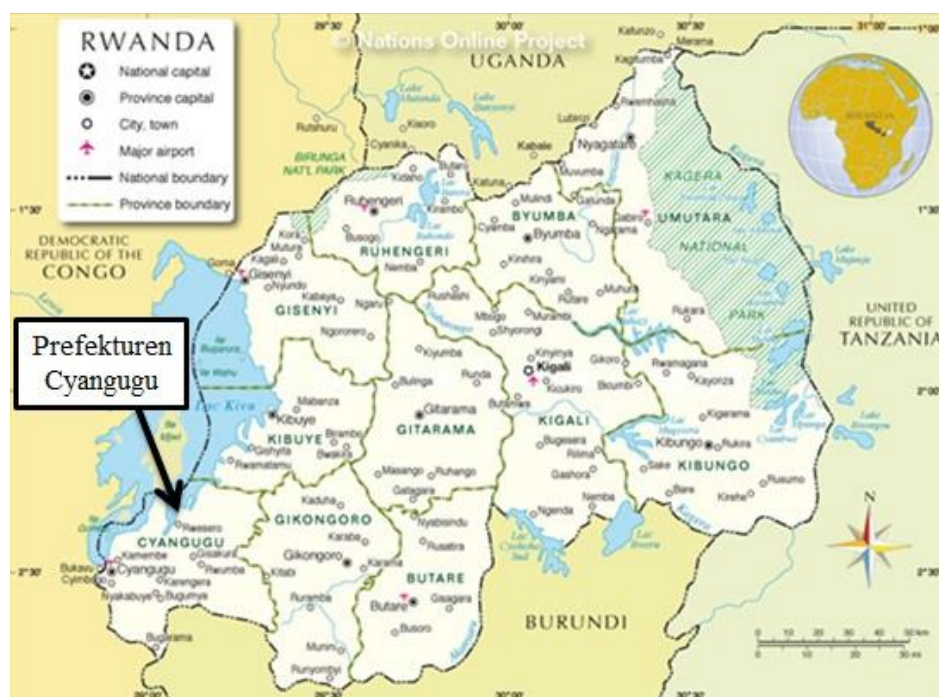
RWANDA
National capital
Province capital
City, town
Major airport
National boundary
Province boundary

© Nations Online Project

UGANDA
DEMOCRATIC REPUBLIC OF THE CONGO
UNITED REPUBLIC OF TANZANIA
BURUNDI

Prefekturen Cyangugu

BIRUNGA NAT'L PARK
KAGERA NATIONAL PARK
UMUTARA
BYUMBA
RUHENGERI
GISENYI
KIBUYE
GITARAMA
KIGALI
KIBUNGO
GIKONGORO
CYANGUGU
BUTARE

Kigali
Ruhengeri
Byumba
Gisenyi
Kibuye
Gitarama
Kibungo
Gikongoro
Cyangugu
Butare
Nyagatare
Gabiro
Rutshuru
Kisoro
Cyanika
Kidaho
Butaro
Kabale
Katuna
Mulindi
Gatuna
Muvumba
Rwamhaire
Lubirizi
Kagitumba
Kabarore
Ngarama
Cyamba
Kinihira
Kinyami
Rutare
Murambi
Muhura
Rukara
Mbogo
Shyorongi
Rushashi
Nemba
Busogo
Kinigi
Kora
Kabaya
Ngororero
Nyundo
Goma
Kayove
Ngarui
Kiyumba
Runda
Bulinga
Kinyinya
Gikoro
Bicumbi
Rwamagana
Kayonza
Kigarama
Rukira
Mabanza
Birambo
Gishyita
Rwamatamu
Bwakira
Masango
Ruhango
Gatagara
Kaduha
Karaba
Nyabisindu
Rusatira
Karama
Gisagara
Busoro
Bugesera
Rilima
Gashora
Ngenda
Nemba
Sake
Bare
Kirehe
Rusumo
Rwesero
Kamembe
Rwumba
Kitabi
Karengera
Bugumya
Nyakabuye
Bukavu
Cyimbili
Bugarama
Ruramba
Munini
Runyombyi
Nyamata
Gisuvu

Lac Kivu
Lac Burera
Lac Ruhondo
Lac Muhazi
Lac Mugesera
Lac Rweru
Lac Cyohoha Sud
Lac Ihema
Lac Mpanga
Lac Rwanyakizinga
Lac Kivumba
Lac Cyambwe
Lac Nasho
Lac Rwampanga
Lake Bunyonyi
Lake Mutanda
Kagera
Akanyaru
Nyabarongo
Rusizi
Ile Ijwi
Ile Wau

29°30'
30°00'
30°30'
31°00'
1°30'
2°00'
2°30'
N
0 10 20 30 40 50 km
0 10 20 30 mi